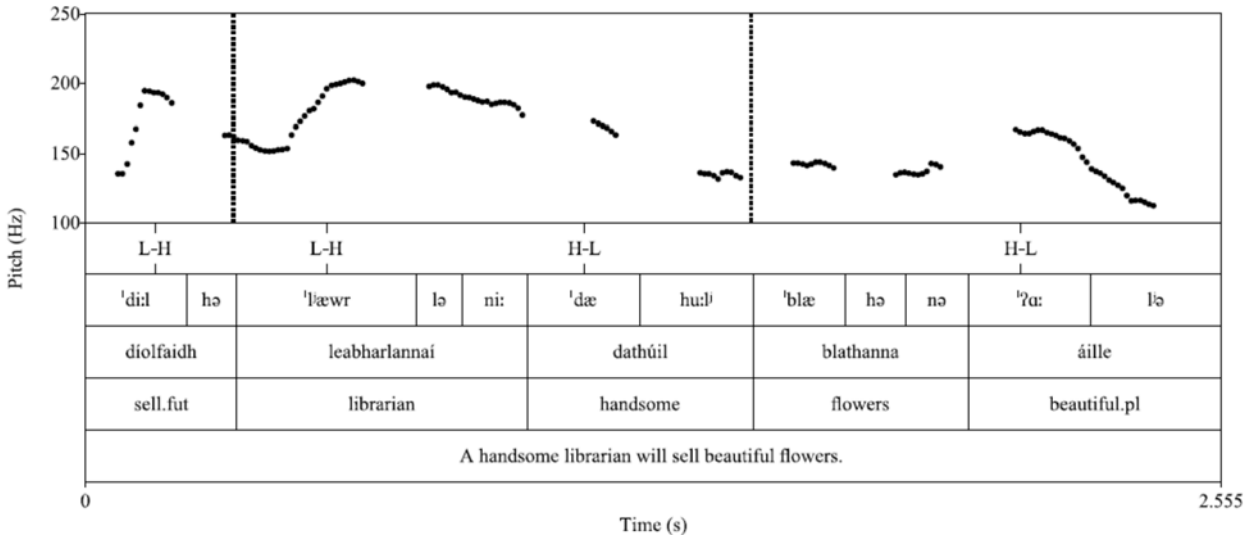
250

200

150

100

Pitch (Hz)

L-H | L-H | H-L | H-L

| ˈdiːl | hə | ˈlʲæwr | lə | niː | ˈdæ | huːlʲ | ˈblæ | hə | nə | ˈʔɑː | lʲə |
|---|---|---|---|---|---|---|---|---|---|---|---|

| díolfaidh | leabharlannaí | dathúil | blathanna | áille |
|---|---|---|---|---|
| sell.fut | librarian | handsome | flowers | beautiful.pl |

A handsome librarian will sell beautiful flowers.

0

2.555

Time (s)